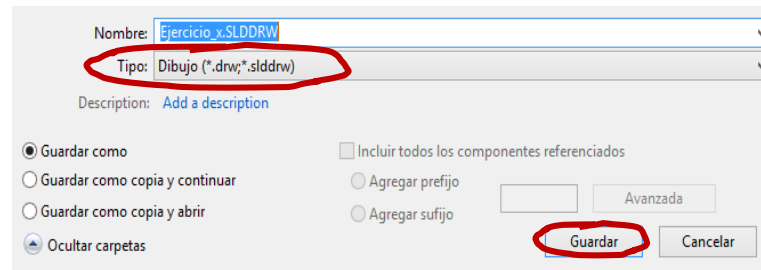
Nombre: Ejercicio_x.SLDDRW
Tipo: Dibujo (*.drw;*.slddrw)
Description: Add a description

Guardar como
Guardar como copia y continuar
Guardar como copia y abrir
Ocultar carpetas

Incluir todos los componentes referenciados
Agregar prefijo
Agregar sufijo
Avanzada
Guardar
Cancelar